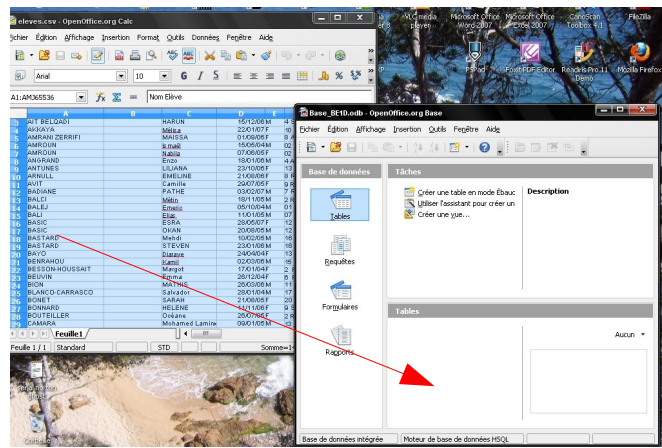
eleves.csv - OpenOffice.org Calc

Fichier Édition Affichage Insertion Format Outils Données Fenêtre Aide

Arial 10 G I S

A1:AM365536 Nom Elève

| | A | B | C | D |
|---|---|---|---|---|
| 1 | AIT BELQADI | | HARUN | 15/12/08 M |
| 2 | AKKAYA | | Melisa | 22/01/07 F |
| 3 | AMRANI ZERRIFI | | MAISSA | 01/08/06 F |
| 4 | AMROUN | | Ismaël | 15/06/04 M |
| 5 | AMROUN | | Nabila | 27/06/05 F |
| 6 | ANGRAND | | Enzo | 18/01/06 M |
| 7 | ANTUNES | | LILIANA | 23/05/07 F |
| 8 | ARNULL | | EMELINE | 21/06/06 F |
| 9 | AVIT | | Camille | 29/07/05 F |
| 10 | BADIANE | | FATHE | 03/02/07 M |
| 11 | BALCI | | Métin | 18/11/05 M |
| 12 | BALEJ | | Emelin | 05/10/04 M |
| 13 | BALI | | Elias | 11/01/05 M |
| 14 | BASIC | | ESRA | 28/05/07 F |
| 15 | BASIC | | OKAN | 20/08/05 M |
| 16 | BASTARD | | Mehdi | 10/02/05 M |
| 17 | BASTARD | | STEVEN | 23/01/06 M |
| 18 | BAYO | | Djenaye | 24/04/04 F |
| 19 | BENRAHOU | | Kamil | 02/03/06 M |
| 20 | BESSON-HOUSSAIT | | Margot | 17/01/04 F |
| 21 | BEUVIN | | Emma | 28/12/04 F |
| 22 | BION | | MATHIS | 26/03/06 M |
| 23 | BLANCO-CARRASCO | | Salvador | 28/11/04 M |
| 24 | BONET | | SARAH | 21/08/05 F |
| 25 | BONNARD | | HELENE | 11/11/06 F |
| 26 | BOUTEILLER | | Océane | 26/07/06 F |
| 27 | CAMARA | | Mohamed Lamine | 09/01/05 M |

Feuille1

Feuille 1 / 1 Standard STD Somme=1

VLC media player Microsoft Office Word 2007 Microsoft Office Excel 2007 CanoScan Toolbox 4.1 FileZilla

FSPad Foxit PDF Editor Readiris Pro 11 Demo Mozilla Firefox

Base_BE1D.odb - OpenOffice.org Base

Fichier Édition Affichage Insertion Outils Fenêtre Aide

Base de données

Tables

Requêtes

Formulaires

Rapports

Tâches

Créer une table en mode Ébauc

Utiliser l'assistant pour créer un

Créer une vue...

Description

Tables

Aucun

Base de données intégrée Moteur de base de données HSQL